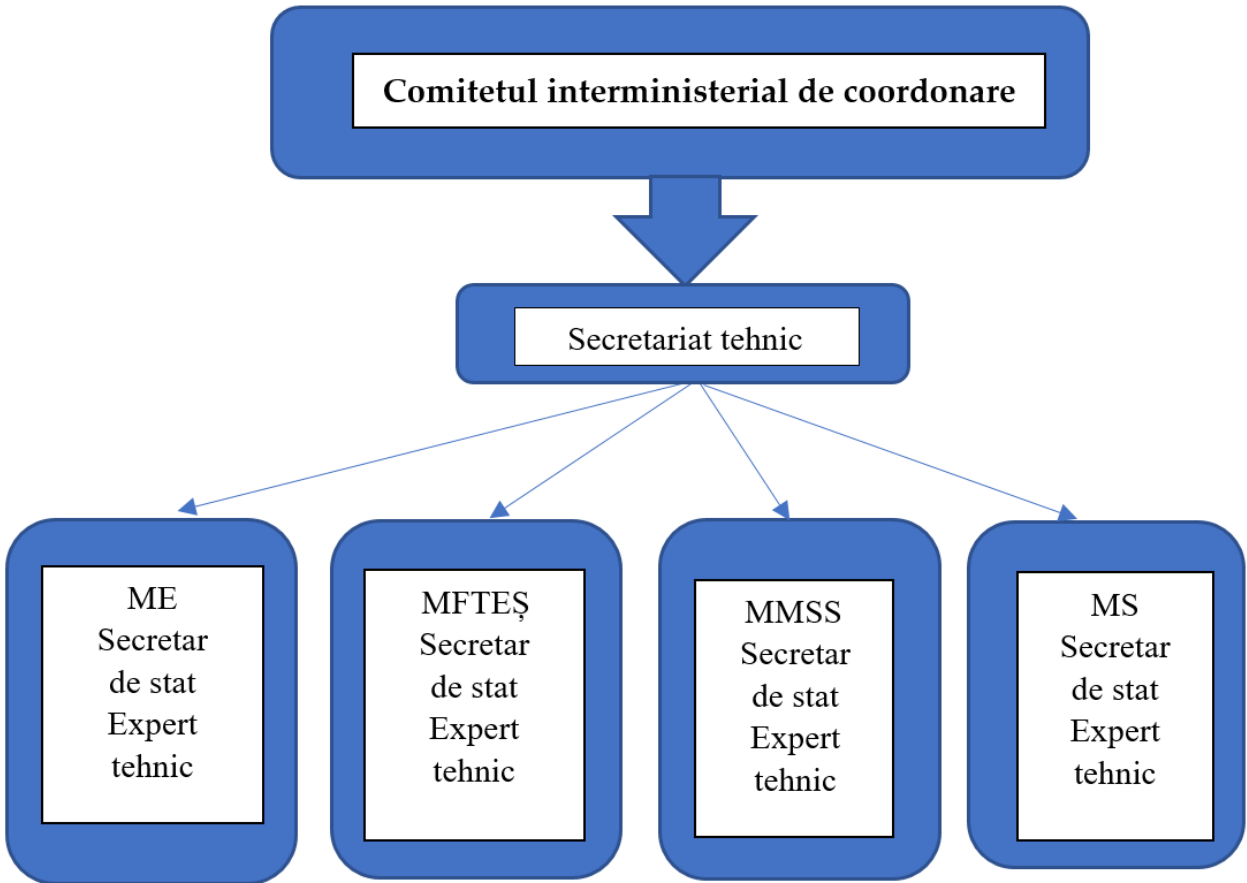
Comitetul interministerial de coordonare

Secretariat tehnic

ME
Secretar de stat
Expert tehnic

MFTEȘ
Secretar de stat
Expert tehnic

MMSS
Secretar de stat
Expert tehnic

MS
Secretar de stat
Expert tehnic